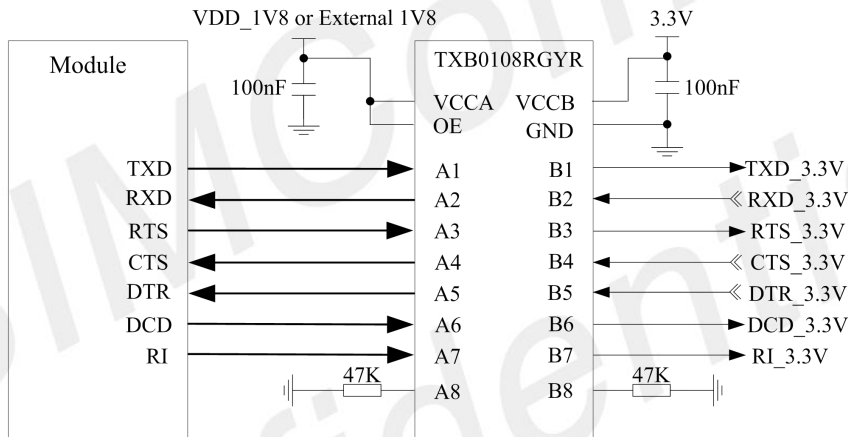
VDD_1V8 or External 1V8

3.3V

Module

TXB0108RGYR

100nF

100nF

VCCA

VCCB

OE

GND

TXD

A1

B1

TXD_3.3V

RXD

A2

B2

RXD_3.3V

RTS

A3

B3

RTS_3.3V

CTS

A4

B4

CTS_3.3V

DTR

A5

B5

DTR_3.3V

DCD

A6

B6

DCD_3.3V

RI

A7

B7

RI_3.3V

47K

A8

B8

47K